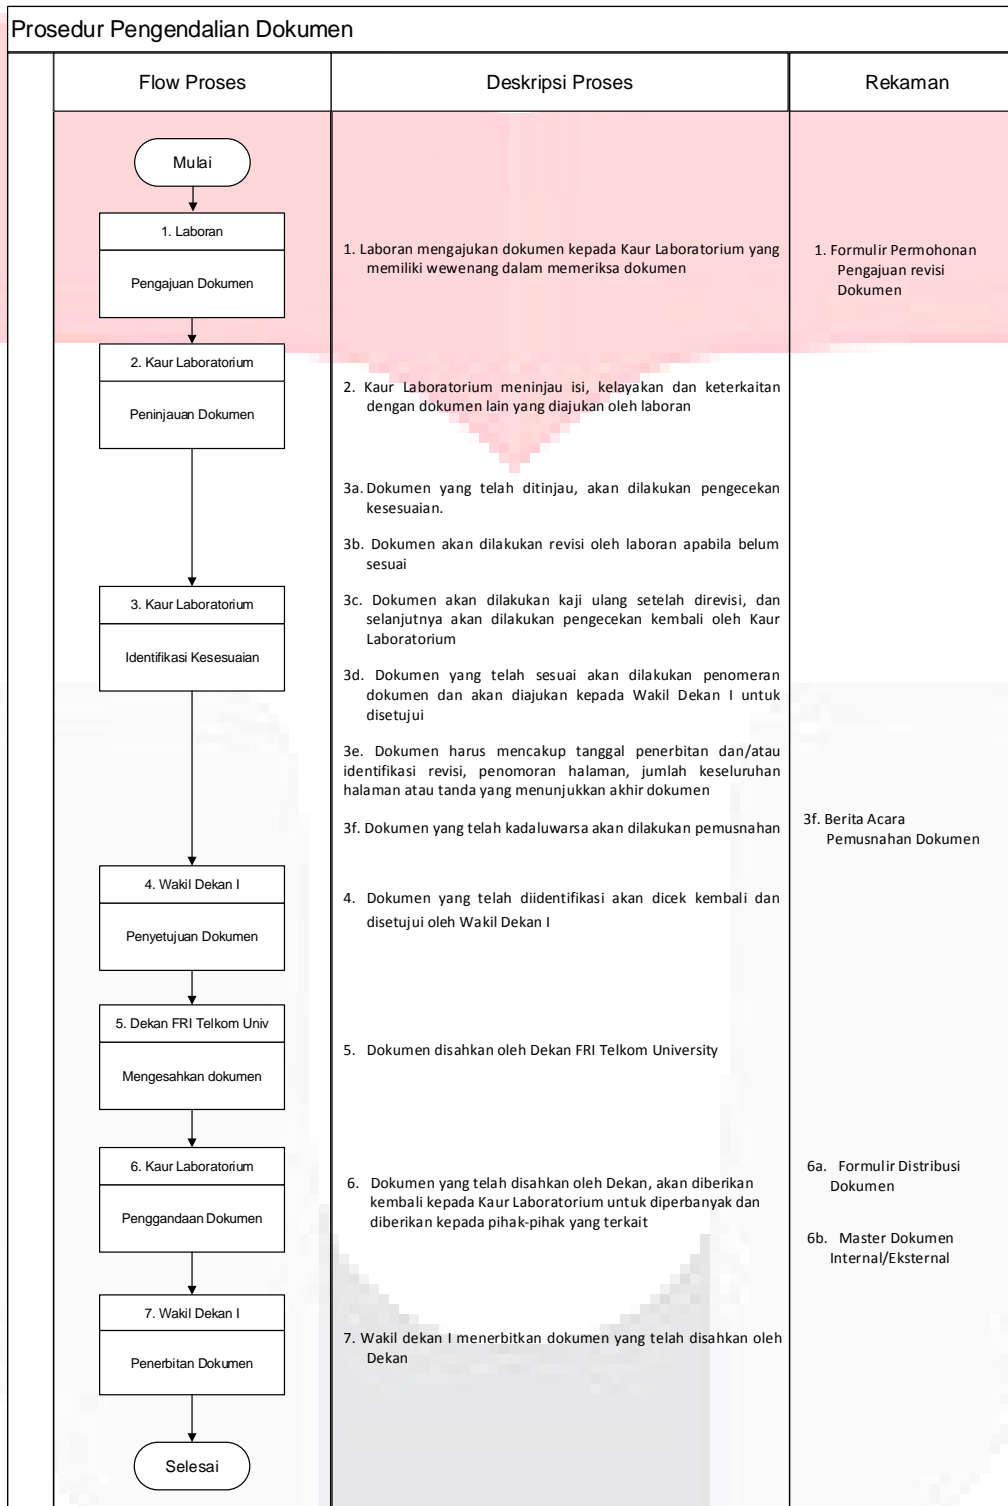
Prosedur Pengendalian Dokumen

| Flow Proses | Deskripsi Proses | Rekaman |
|---|---|---|
| Mulai | | |
| 1. Laboran<br>Pengajuan Dokumen | 1. Laboran mengajukan dokumen kepada Kaur Laboratorium yang memiliki wewenang dalam memeriksa dokumen | 1. Formulir Permohonan Pengajuan revisi Dokumen |
| 2. Kaur Laboratorium<br>Peninjauan Dokumen | 2. Kaur Laboratorium meninjau isi, kelayakan dan keterkaitan dengan dokumen lain yang diajukan oleh laboran | |
| 3. Kaur Laboratorium<br>Identifikasi Kesesuaian | 3a. Dokumen yang telah ditinjau, akan dilakukan pengecekan kesesuaian.<br>3b. Dokumen akan dilakukan revisi oleh laboran apabila belum sesuai<br>3c. Dokumen akan dilakukan kaji ulang setelah direvisi, dan selanjutnya akan dilakukan pengecekan kembali oleh Kaur Laboratorium<br>3d. Dokumen yang telah sesuai akan dilakukan penomeran dokumen dan akan diajukan kepada Wakil Dekan I untuk disetujui<br>3e. Dokumen harus mencakup tanggal penerbitan dan/atau identifikasi revisi, penomoran halaman, jumlah keseluruhan halaman atau tanda yang menunjukkan akhir dokumen<br>3f. Dokumen yang telah kadaluwarsa akan dilakukan pemusnahan | 3f. Berita Acara Pemusnahan Dokumen |
| 4. Wakil Dekan I<br>Penyetujuan Dokumen | 4. Dokumen yang telah diidentifikasi akan dicek kembali dan disetujui oleh Wakil Dekan I | |
| 5. Dekan FRI Telkom Univ<br>Mengesahkan dokumen | 5. Dokumen disahkan oleh Dekan FRI Telkom University | |
| 6. Kaur Laboratorium<br>Penggandaan Dokumen | 6. Dokumen yang telah disahkan oleh Dekan, akan diberikan kembali kepada Kaur Laboratorium untuk diperbanyak dan diberikan kepada pihak-pihak yang terkait | 6a. Formulir Distribusi Dokumen<br>6b. Master Dokumen Internal/Eksternal |
| 7. Wakil Dekan I<br>Penerbitan Dokumen | 7. Wakil dekan I menerbitkan dokumen yang telah disahkan oleh Dekan | |
| Selesai | | |